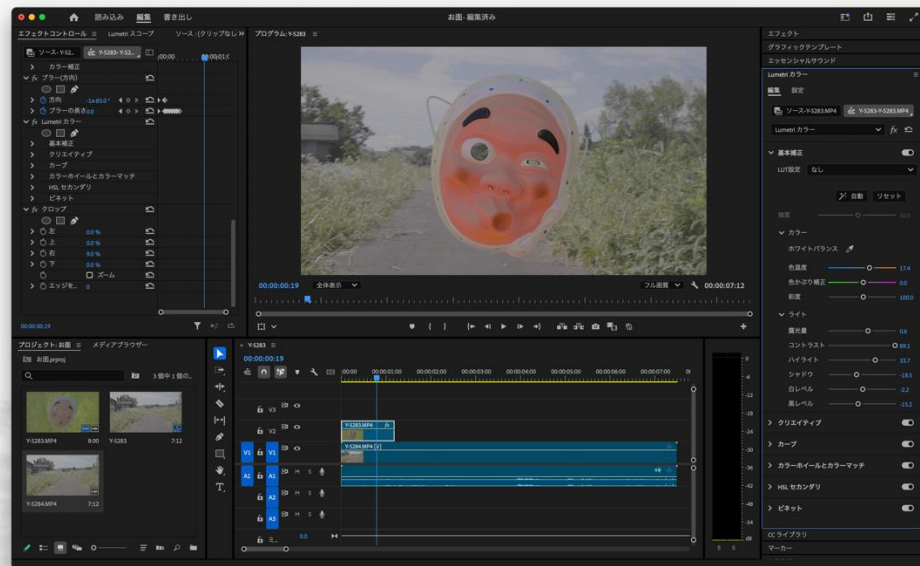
読み込み 編集 書き出し

お面 - 編集済み

エフェクトコントロール ≡ Lumetri スコープ ソース : (クリップなし)

ソース・Y-52... Y-5283・Y-528...

:00:00 00:01:0

カラー補正

fx ブラー(方向)

方向 -1x 85.0 °

ブラーの長さ 0.0

fx Lumetri カラー

基本補正

クリエイティブ

カーブ

カラーホイールとカラーマッチ

HSL セカンダリ

ビネット

fx クロップ

左 0.0 %

上 0.0 %

右 9.0 %

下 0.0 %

ズーム

エッジを... 0

00:00:00:19

プログラム : Y-5283 ≡

00:00:00:19 全体表示 フル画質 00:00:07:12

プロジェクト : お面 ≡ メディアブラウザー

お面.prproj

3 個中 1 個の...

Y-5283.MP4 8:00

Y-5283 7:12

Y-5284.MP4 7:12

× Y-5283 ≡

00:00:00:19

:00:00 00:00:01:00 00:00:02:00 00:00:03:00 00:00:04:00 00:00:05:00 00:00:06:00 00:00:07:00 00

V3

V2

V1 V1

A1 A1

A2

A3

M S

ミ... 0.0

Y-5283.MP4

Y-5284.MP4 [V]

0
-6
-12
-18
-24
-30
-36
-42
-48
-54
dB

S S

エフェクト

グラフィックテンプレート

エッセンシャルサウンド

Lumetri カラー ≡

編集 設定

ソース・Y-5283.MP4 Y-5283・Y-5283.MP4

Lumetri カラー fx

基本補正

LUT 設定 なし

自動 リセット

強度

カラー

ホワイトバランス

色温度 17.4

色かぶり補正 0.0

彩度 100.0

ライト

露光量 0.6

コントラスト 69.1

ハイライト 33.7

シャドウ -18.5

白レベル -2.2

黒レベル -15.2

クリエイティブ

カーブ

カラーホイールとカラーマッチ

HSL セカンダリ

ビネット

CC ライブラリ

マーカー